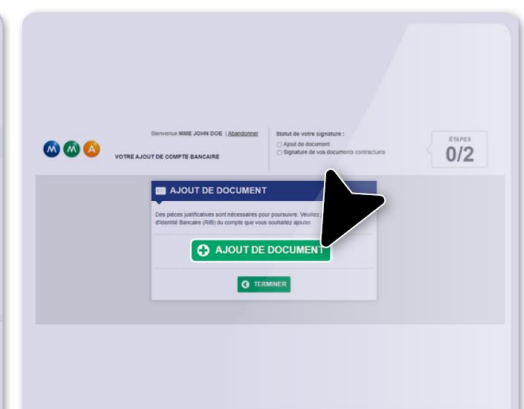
Bienvenue MME JOHN DOE | Abandonner

VOTRE AJOUT DE COMPTE BANCAIRE

Statut de votre signature :
Ajout de document
Signature de vos documents contractuels

ÉTAPES
0/2

AJOUT DE DOCUMENT

Des pièces justificatives sont nécessaires pour poursuivre. Veuillez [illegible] d'Identité Bancaire (RIB) du compte que vous souhaitez ajouter.

AJOUT DE DOCUMENT

TERMINER